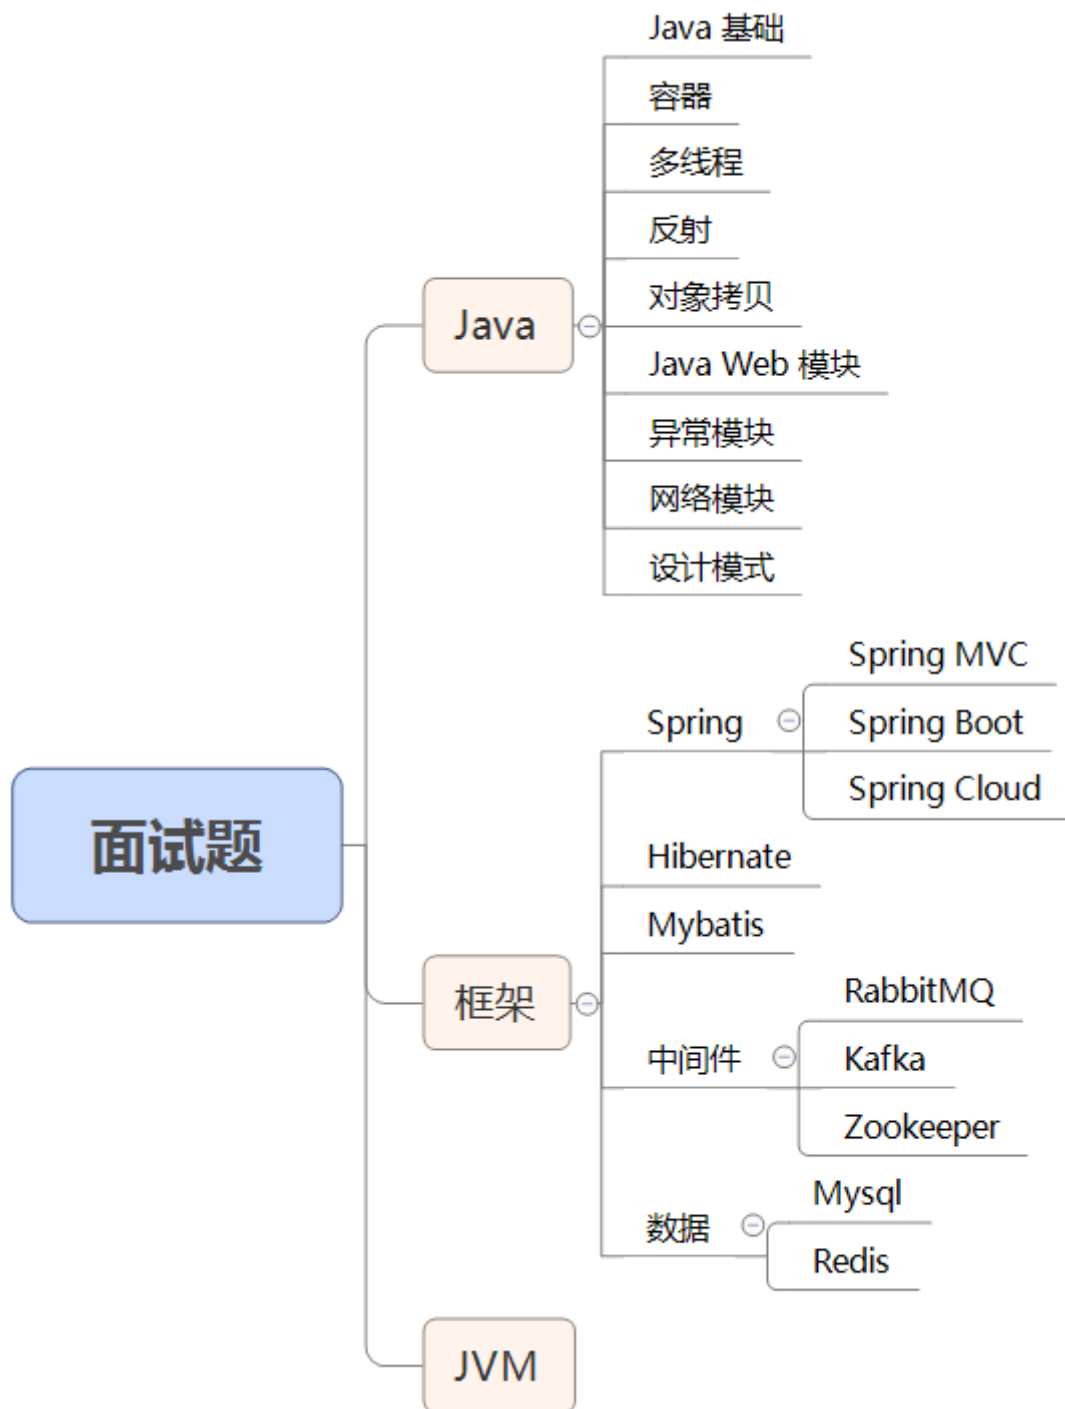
面试题

Java
Java 基础
容器
多线程
反射
对象拷贝
Java Web 模块
异常模块
网络模块
设计模式

框架
Spring
Spring MVC
Spring Boot
Spring Cloud
Hibernate
Mybatis
中间件
RabbitMQ
Kafka
Zookeeper
数据
Mysql
Redis

JVM